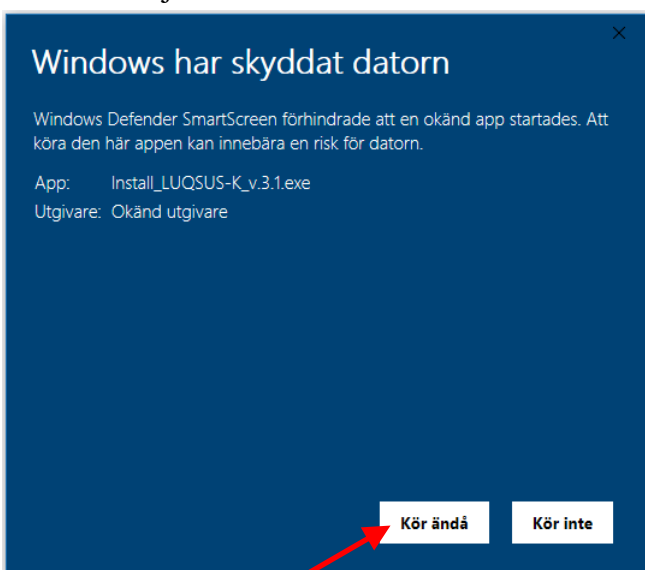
Windows har skyddat datorn

Windows Defender SmartScreen förhindrade att en okänd app startades. Att köra den här appen kan innebära en risk för datorn.

App: Install_LUQSUS-K_v.3.1.exe
Utgivare: Okänd utgivare

Kör ändå

Kör inte